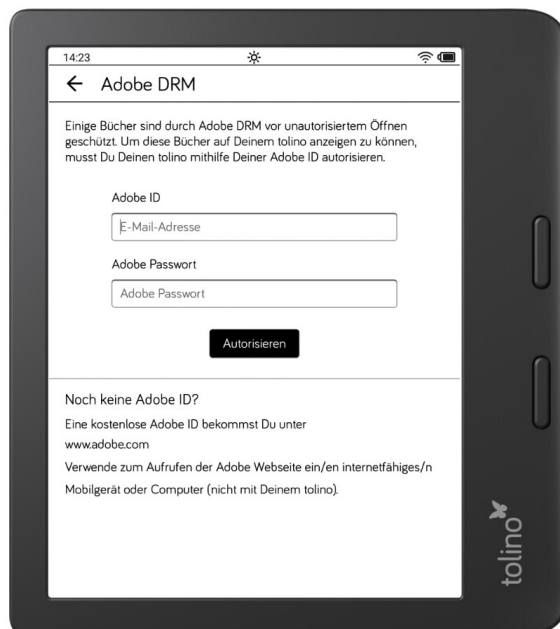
14:23

← Adobe DRM

Einige Bücher sind durch Adobe DRM vor unautorisiertem Öffnen geschützt. Um diese Bücher auf Deinem tolino anzeigen zu können, musst Du Deinen tolino mithilfe Deiner Adobe ID autorisieren.

Adobe ID

E-Mail-Adresse

Adobe Passwort

Adobe Passwort

Autorisieren

Noch keine Adobe ID?

Eine kostenlose Adobe ID bekommst Du unter

www.adobe.com

Verwende zum Aufrufen der Adobe Webseite ein/en internetfähiges/n Mobilgerät oder Computer (nicht mit Deinem tolino).

tolino